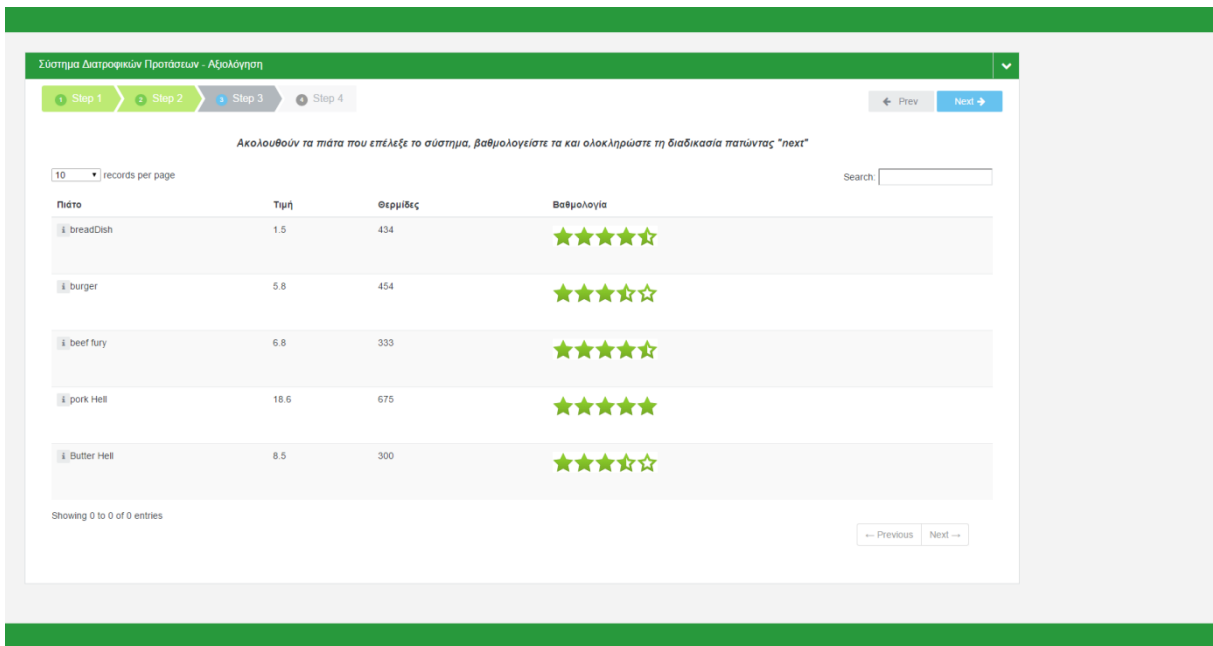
Σύστημα Διατροφικών Προτάσεων - Αξιολόγηση

1 Step 1 2 Step 2 3 Step 3 4 Step 4

Prev Next

Ακολουθούν τα πιάτα που επέλεξε το σύστημα, βαθμολογείστε τα και ολοκληρώστε τη διαδικασία πατώντας "next"

10 records per page

Search:

| Πιάτο | Τιμή | Θερμίδες | Βαθμολογία |
|---|---|---|---|
| breadDish | 1.5 | 434 | |
| burger | 5.8 | 454 | |
| beef fury | 6.8 | 333 | |
| pork Hell | 18.6 | 675 | |
| Butter Hell | 8.5 | 300 | |

Showing 0 to 0 of 0 entries

← Previous Next →